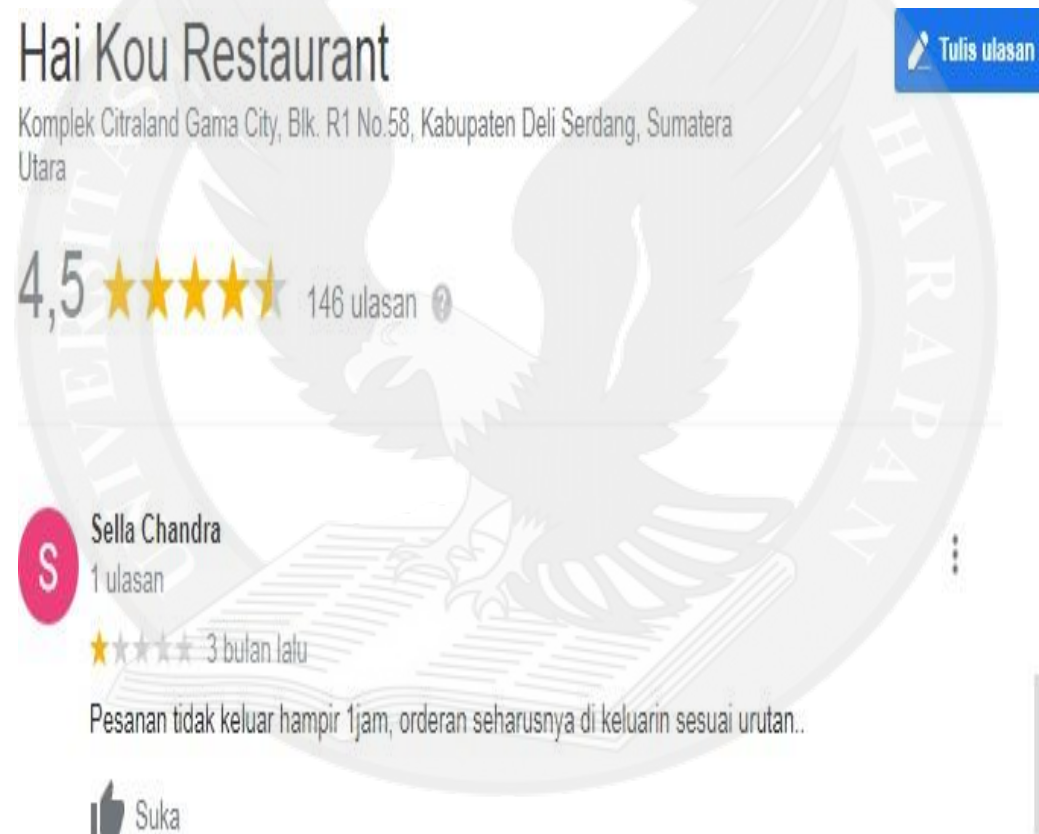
Hai Kou Restaurant

Tulis ulasan

Komplek Citraland Gama City, Blk. R1 No.58, Kabupaten Deli Serdang, Sumatera Utara

4,5 ★★★★★ 146 ulasan

S

Sella Chandra
1 ulasan

★★★★★ 3 bulan lalu

Pesanan tidak keluar hampir 1jam, orderan seharusnya di keluarin sesuai urutan..

Suka